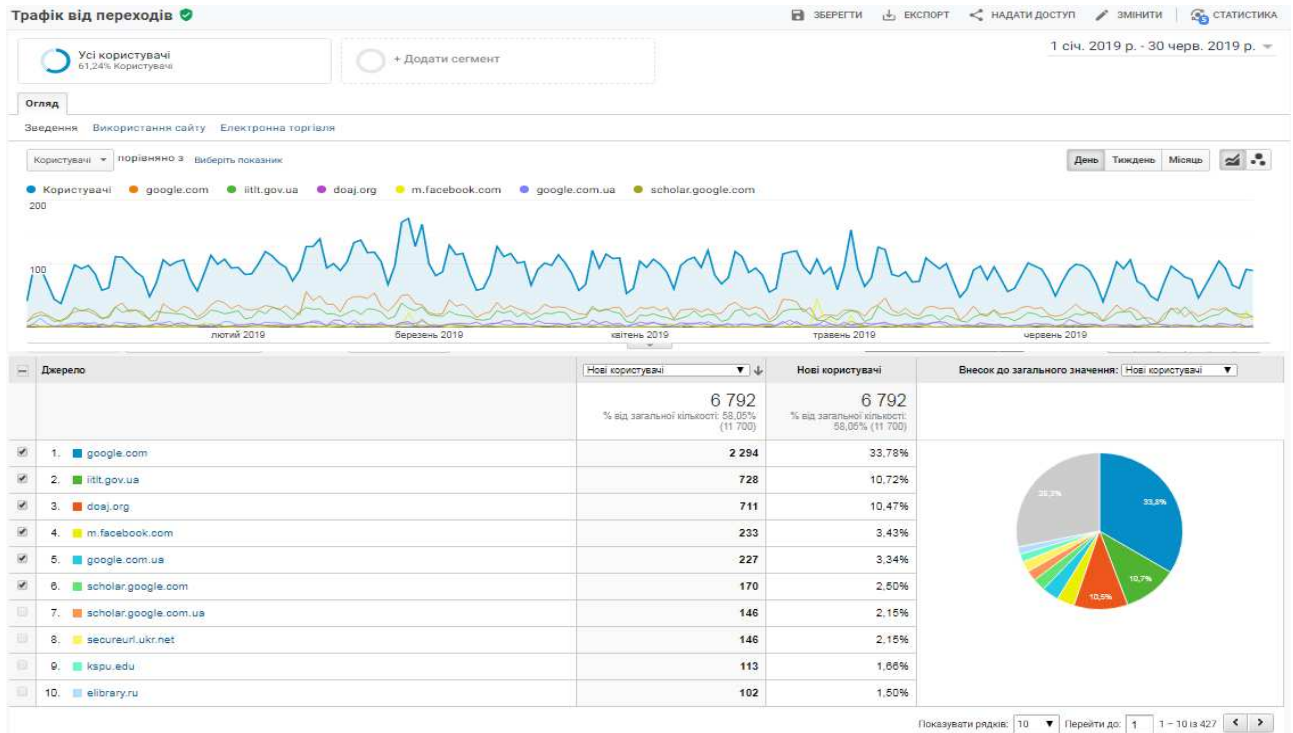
Трафік від переходів

ЗБЕРЕГТИ ЕКСПОРТ НАДАТИ ДОСТУП ЗМІНИТИ СТАТИСТИКА

Усі користувачі
61,24% Користувачі

+ Додати сегмент

1 січ. 2019 р. - 30 черв. 2019 р.

Огляд

Зведення Використання сайту Електронна торгівля

Користувачі порівняно з Виберіть показник

День Тиждень Місяць

Користувачі google.com iitlt.gov.ua doaj.org m.facebook.com google.com.ua scholar.google.com

200

100

лютий 2019 березень 2019 квітень 2019 травень 2019 червень 2019

| Джерело | Нові користувачі | Нові користувачі | Внесок до загального значення: Нові користувачі |
|---|---|---|---|
| | 6 792 % від загальної кількості: 58,05% (11 700) | 6 792 % від загальної кількості: 58,05% (11 700) | |
| 1. google.com | 2 294 | 33,78% | |
| 2. iitlt.gov.ua | 728 | 10,72% | |
| 3. doaj.org | 711 | 10,47% | |
| 4. m.facebook.com | 233 | 3,43% | |
| 5. google.com.ua | 227 | 3,34% | |
| 6. scholar.google.com | 170 | 2,50% | |
| 7. scholar.google.com.ua | 146 | 2,15% | |
| 8. secureurl.ukr.net | 146 | 2,15% | |
| 9. kspu.edu | 113 | 1,66% | |
| 10. elibrary.ru | 102 | 1,50% | |

33,8%
10,7%
10,5%
35,3%

Показувати рядків: 10 Перейти до: 1 1 - 10 із 427